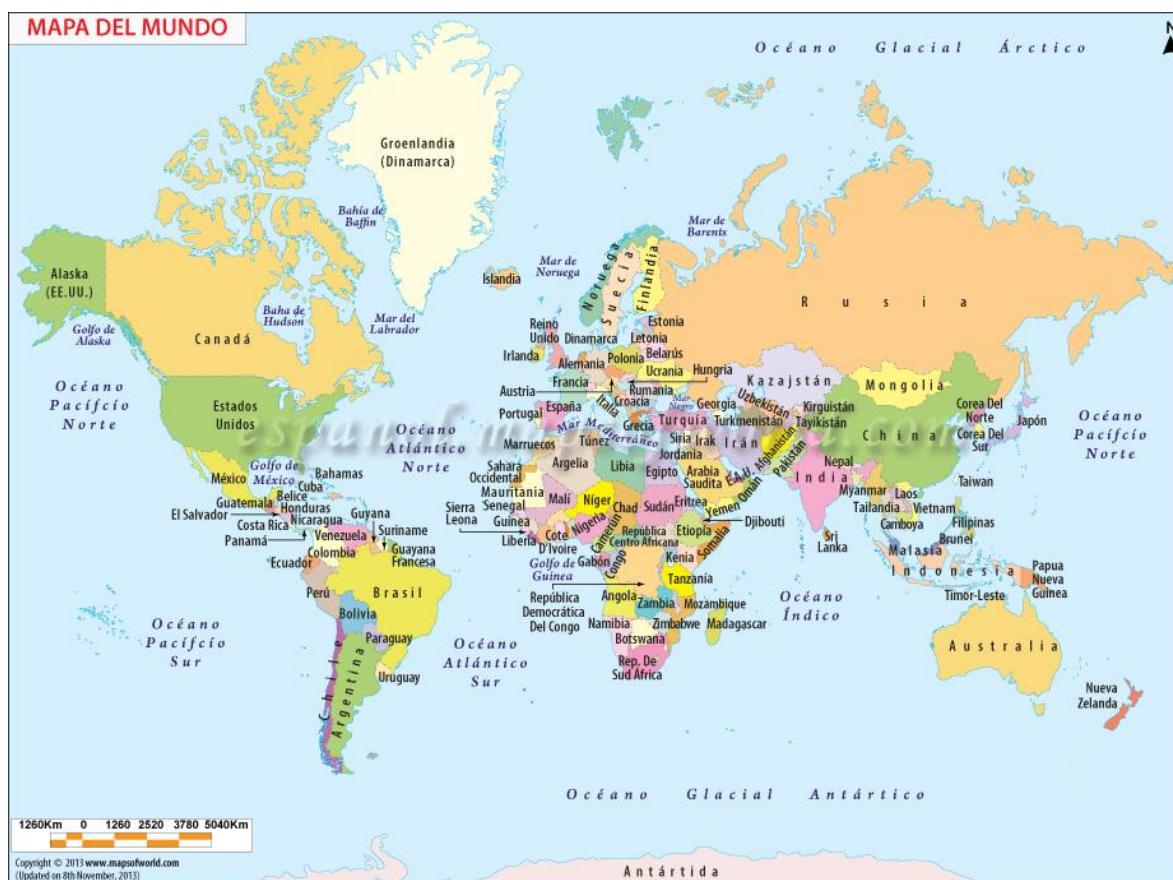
MAPA DEL MUNDO

N

Océano Glacial Ártico

Groenlandia (Dinamarca)

Bahía de Baffin

Mar de Barents

Alaska (EE.UU.)

Mar de Noruega

Islandia

Noruega

Suecia

Finlandia

Rusia

Golfo de Alaska

Baha de Hudson

Mar del Labrador

Canadá

Reino Unido

Dinamarca

Estonia

Letonia

Irlanda

Alemania

Polonia

Belarús

Ucrania

Hungria

Océano Pacífcio Norte

Estados Unidos

Austria

Francia

Rumania

Kazajstán

Mongolia

Portugal

España

Italia

Croacia

Mar Negro

Georgia

Uzbekistán

Kirguistán

Corea Del Norte

Japón

Océano Pacífcio Norte

Océano Atlántico Norte

Grecia

Turquía

Turkmenistán

Tayikistán

Mar Mediterráneo

Túnez

Siria

Irak

Irán

China

Corea Del Sur

Marruecos

Afghanistan

Golfo de México

Bahamas

Sahara Occidental

Argelia

Libia

Egipto

Jordania

Pakistán

Nepal

México

Cuba

Arabia Saudita

E.A.U.

Omán

India

Belice

Mauritania

Malí

Níger

Chad

Sudán

Eritrea

Myanmar

Laos

Taiwan

Guatemala

Honduras

Senegal

Yemen

El Salvador

Nicaragua

Guyana

Sierra Leona

Guinea

Nigeria

Djibouti

Tailandia

Vietnam

Costa Rica

Suriname

Cote D'Ivoire

Camerún

República Centro Africana

Etiopía

Camboya

Filipinas

Panamá

Venezuela

Guayana Francesa

Liberia

Somalia

Sri Lanka

Brunei

Colombia

Gabón

Congo

Kenia

Malasia

Ecuador

Golfo de Guinea

Tanzania

Indonesia

Papua Nueva Guinea

Perú

Brasil

República Democrática Del Congo

Angola

Zambia

Mozambique

Océano Índico

Timor-Leste

Bolivia

Namibia

Zimbabwe

Madagascar

Océano Pacífcio Sur

Paraguay

Botswana

Australia

Océano Atlántico Sur

Chile

Argentina

Uruguay

Rep. De Sud Africa

Nueva Zelanda

Océano Glacial Antártico

1260Km 0 1260 2520 3780 5040Km

Copyright © 2013 www.mapsofworld.com
(Updated on 8th November, 2013)

Antártida

espanol.mapsofworld.com